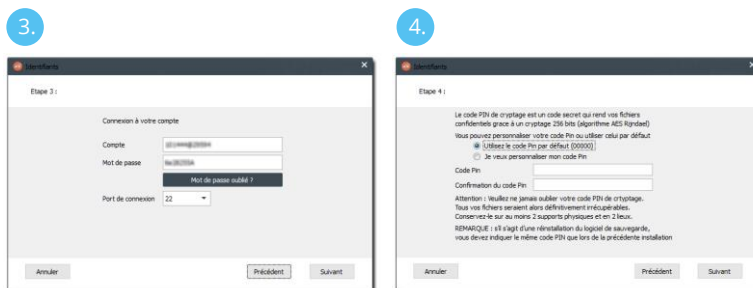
3.

Identifiants

Etape 3 :

Connexion à votre compte

Compte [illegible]

Mot de passe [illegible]

Mot de passe oublié ?

Port de connexion 22

Annuler

Précédent

Suivant

4.

Identifiants

Etape 4 :

Le code PIN de cryptage est un code secret qui rend vos fichiers confidentiels grace à un cryptage 256 bits (algorithme AES Rijndael)

Vous pouvez personnaliser votre code Pin ou utiliser celui par défaut

Utilisez le code Pin par défaut (00000)

Je veux personnaliser mon code Pin

Code Pin

Confirmation du code Pin

Attention : Veuillez ne jamais oublier votre code PIN de crytptage. Tous vos fichiers seraient alors définitivement irrécupérables. Conservez-le sur au moins 2 supports physiques et en 2 lieux.

REMARQUE : s'il s'agit d'une réinstallation du logiciel de sauvegarde, vous devez indiquer le même code PIN que lors de la précédente installation

Annuler

Précédent

Suivant